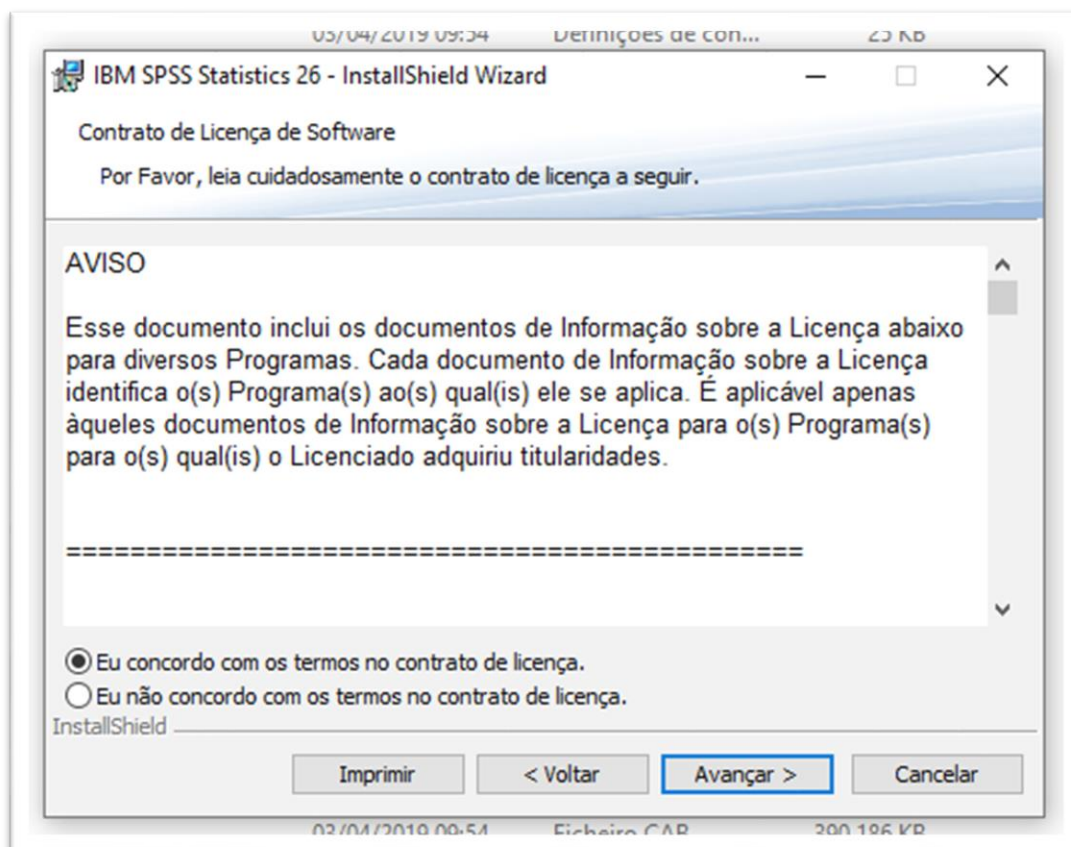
03/04/2019 09:54 Definições de con... 25 KB

IBM SPSS Statistics 26 - InstallShield Wizard

Contrato de Licença de Software

Por Favor, leia cuidadosamente o contrato de licença a seguir.

AVISO

Esse documento inclui os documentos de Informação sobre a Licença abaixo para diversos Programas. Cada documento de Informação sobre a Licença identifica o(s) Programa(s) ao(s) qual(is) ele se aplica. É aplicável apenas àqueles documentos de Informação sobre a Licença para o(s) Programa(s) para o(s) qual(is) o Licenciado adquiriu titularidades.

==============================================

Eu concordo com os termos no contrato de licença.

Eu não concordo com os termos no contrato de licença.

InstallShield

Imprimir | < Voltar | Avançar > | Cancelar

03/04/2019 09:54 Ficheiro CAB 390 186 KB